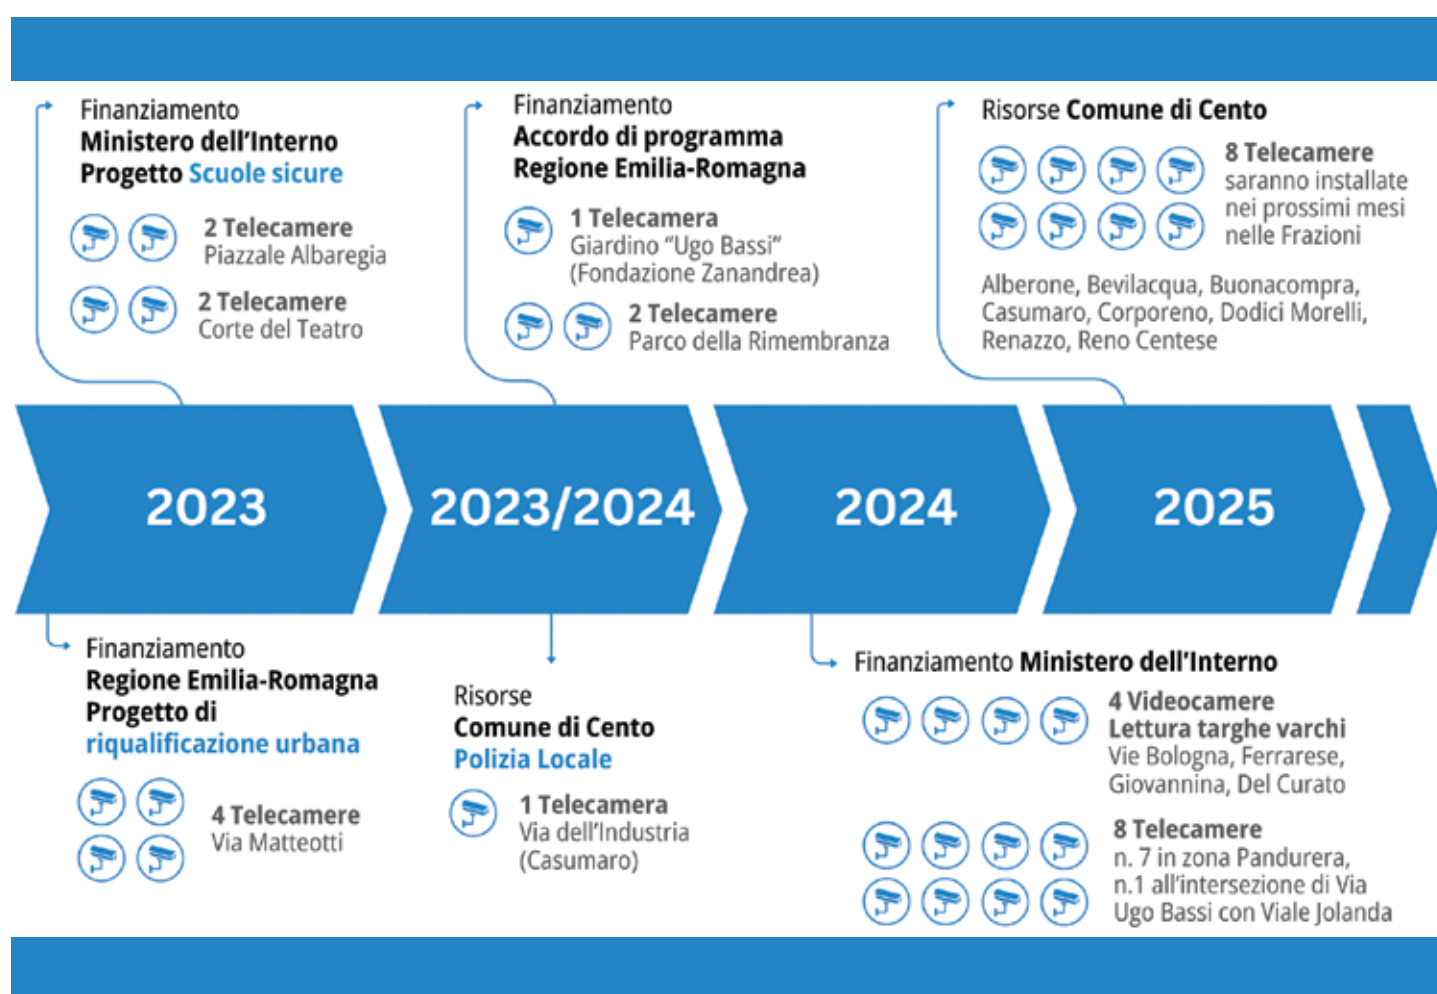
Finanziamento
Ministero dell'Interno
Progetto Scuole sicure

2 Telecamere
Piazzale Albaregia

2 Telecamere
Corte del Teatro

Finanziamento
Accordo di programma
Regione Emilia-Romagna

1 Telecamera
Giardino "Ugo Bassi"
(Fondazione Zanandrea)

2 Telecamere
Parco della Rimembranza

Risorse Comune di Cento

8 Telecamere
saranno installate nei prossimi mesi nelle Frazioni

Alberone, Bevilacqua, Buonacompra, Casumaro, Corporeno, Dodici Morelli, Renazzo, Reno Centese

2023

2023/2024

2024

2025

Finanziamento
Regione Emilia-Romagna
Progetto di
riqualificazione urbana

4 Telecamere
Via Matteotti

Risorse
Comune di Cento
Polizia Locale

1 Telecamera
Via dell'Industria
(Casumaro)

Finanziamento Ministero dell'Interno

4 Videocamere
Lettura targhe varchi
Vie Bologna, Ferrarese, Giovannina, Del Curato

8 Telecamere
n. 7 in zona Pandurera,
n.1 all'intersezione di Via Ugo Bassi con Viale Jolanda